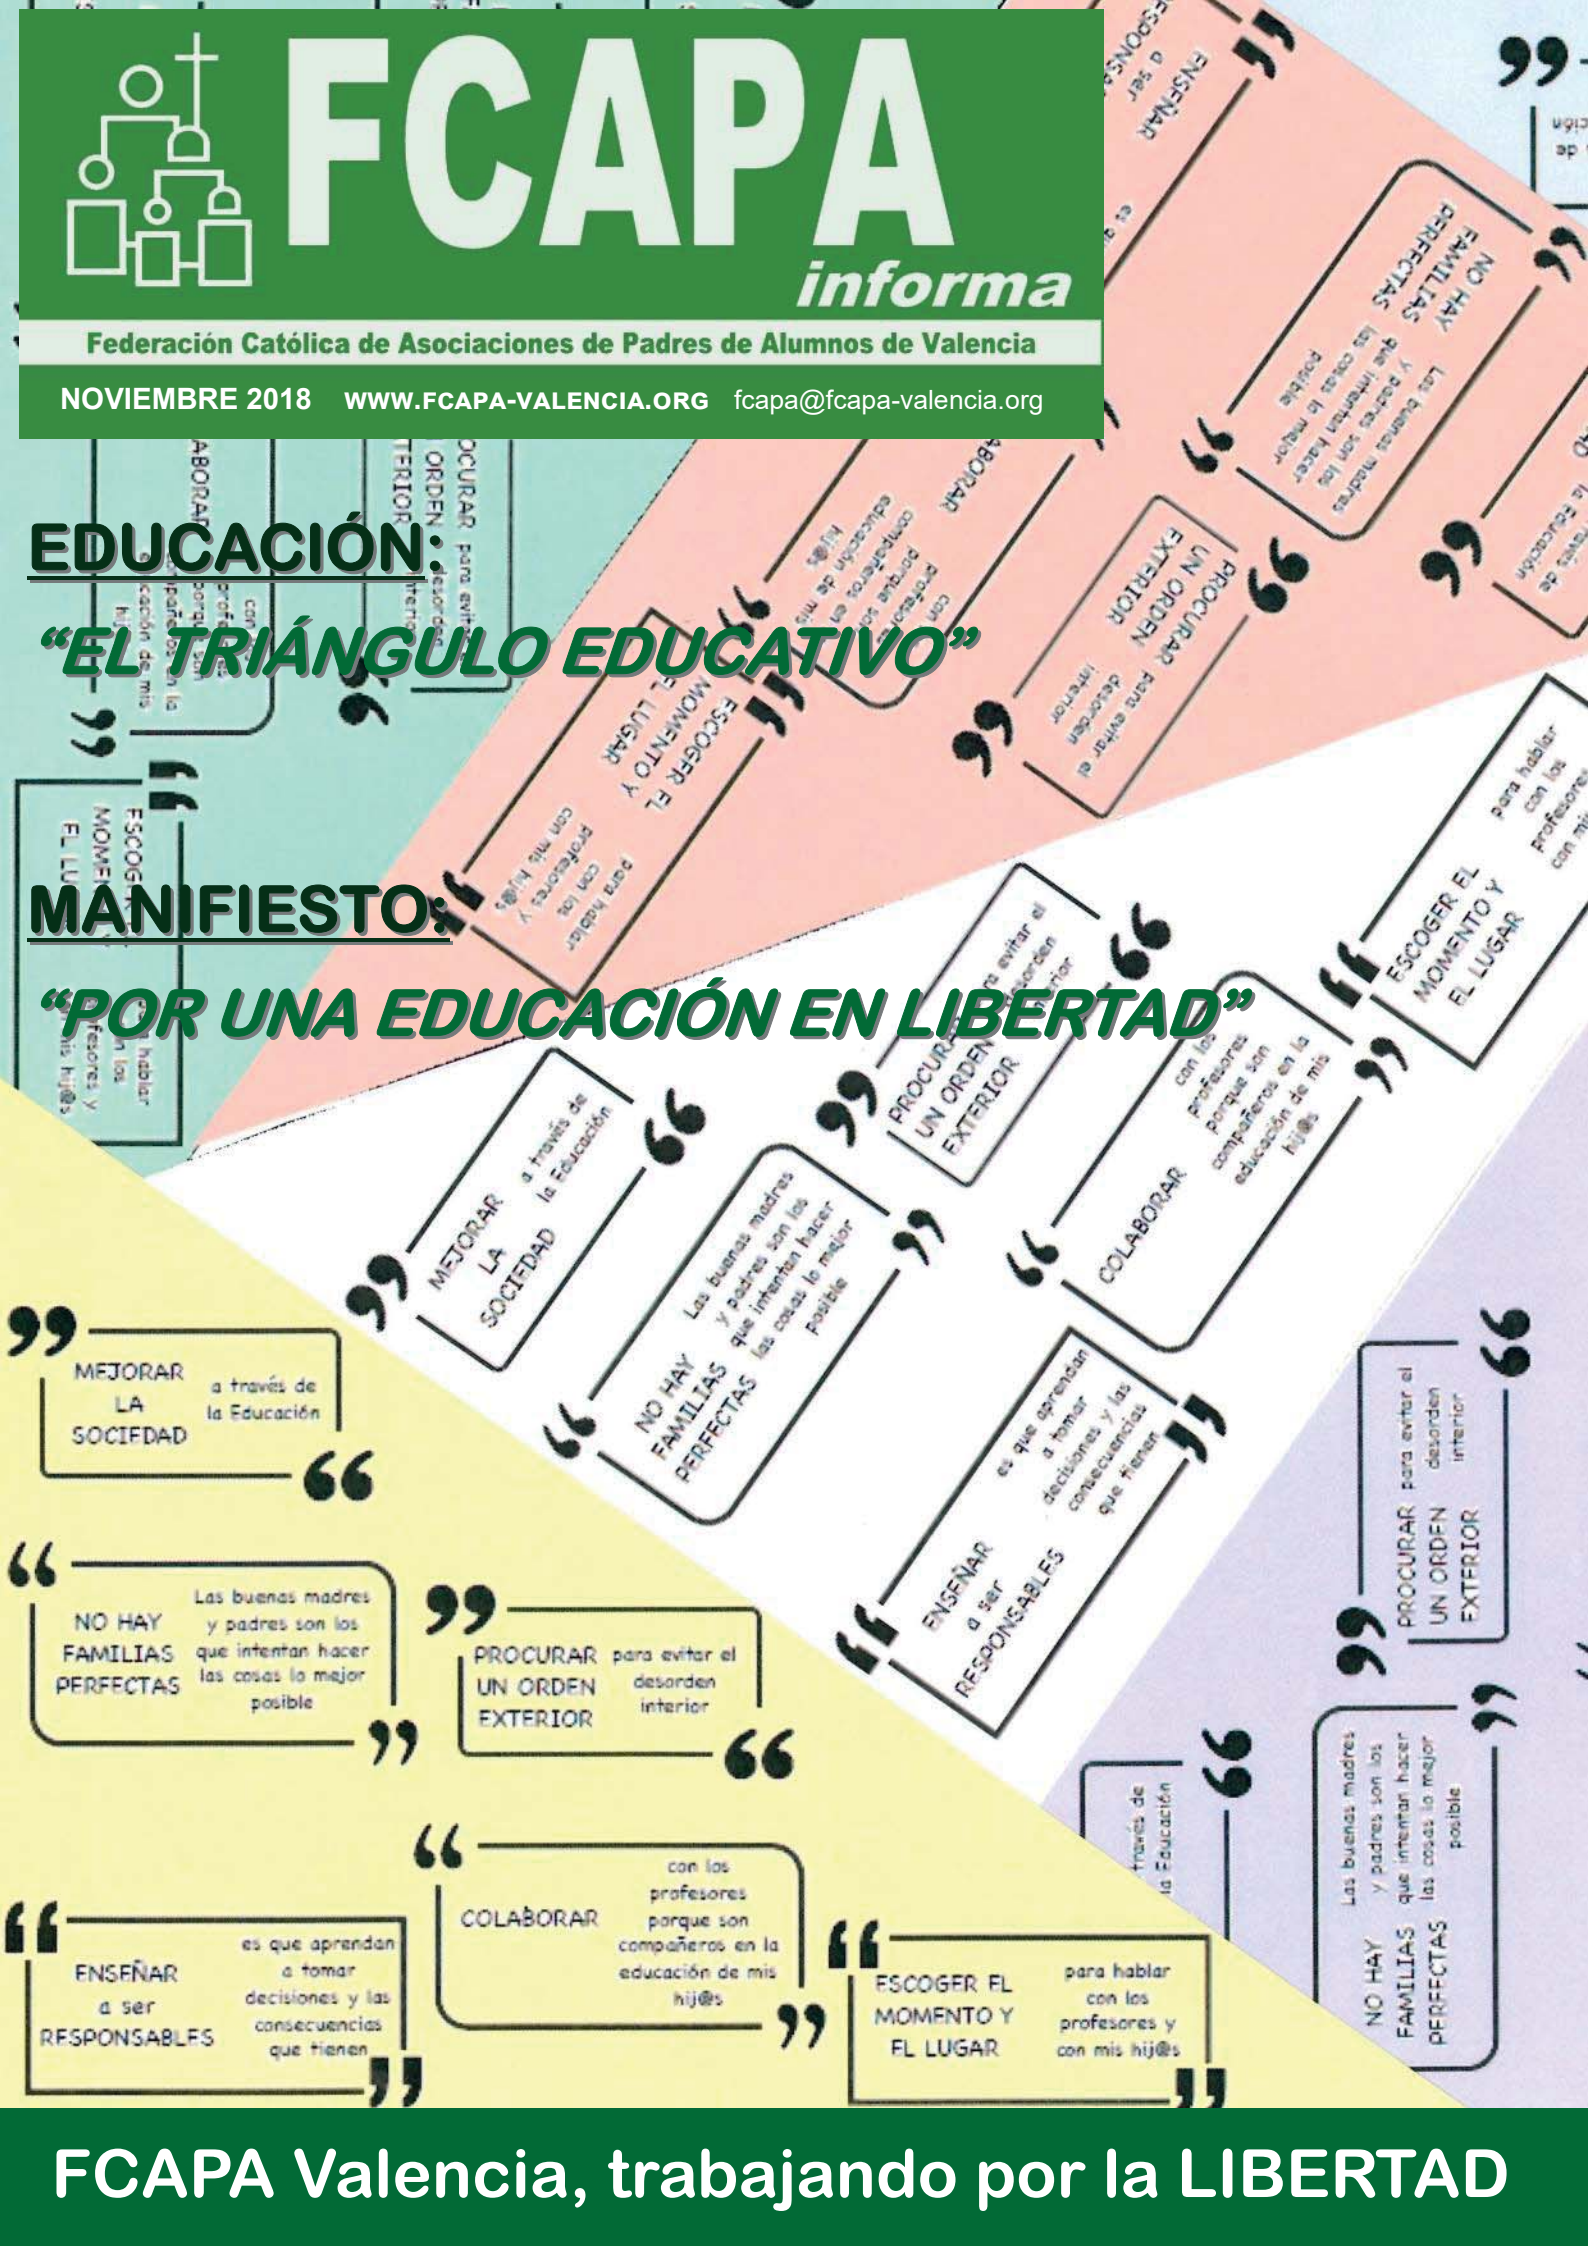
FCAPA
informa
Federación Católica de Asociaciones de Padres de Alumnos de Valencia
NOVIEMBRE 2018 WWW.FCAPA-VALENCIA.ORG fcapa@fcapa-valencia.org

EDUCACIÓN:
"EL TRIÁNGULO EDUCATIVO"

MANIFIESTO:
"POR UNA EDUCACIÓN EN LIBERTAD"

MEJORAR LA SOCIEDAD a través de la Educación

NO HAY FAMILIAS PERFECTAS Las buenas madres y padres son los que intentan hacer las cosas lo mejor posible

PROCURAR UN ORDEN EXTERIOR para evitar el desorden interior

COLABORAR con los profesores porque son compañeros en la educación de mis hij@s

ENSEÑAR a ser RESPONSABLES es que aprendan a tomar decisiones y las consecuencias que tienen

ESCOGER EL MOMENTO Y EL LUGAR para hablar con los profesores y con mis hij@s

FCAPA Valencia, trabajando por la LIBERTAD